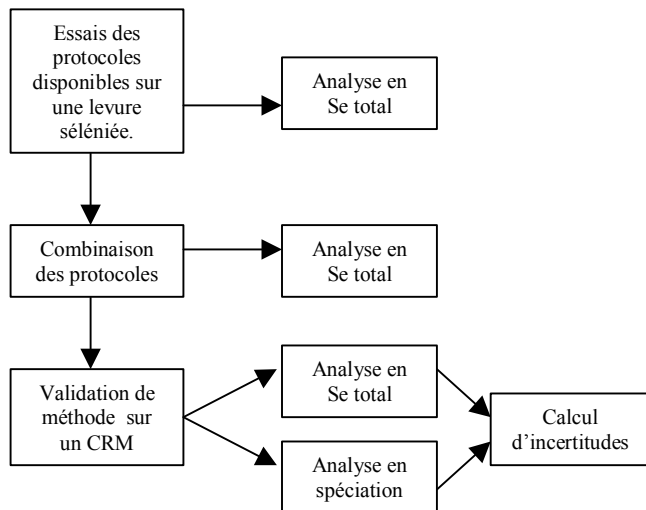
Essais des protocoles disponibles sur une levure séléniée.

Analyse en Se total

Combinaison des protocoles

Analyse en Se total

Validation de méthode sur un CRM

Analyse en Se total

Analyse en spéciation

Calcul d'incertitudes